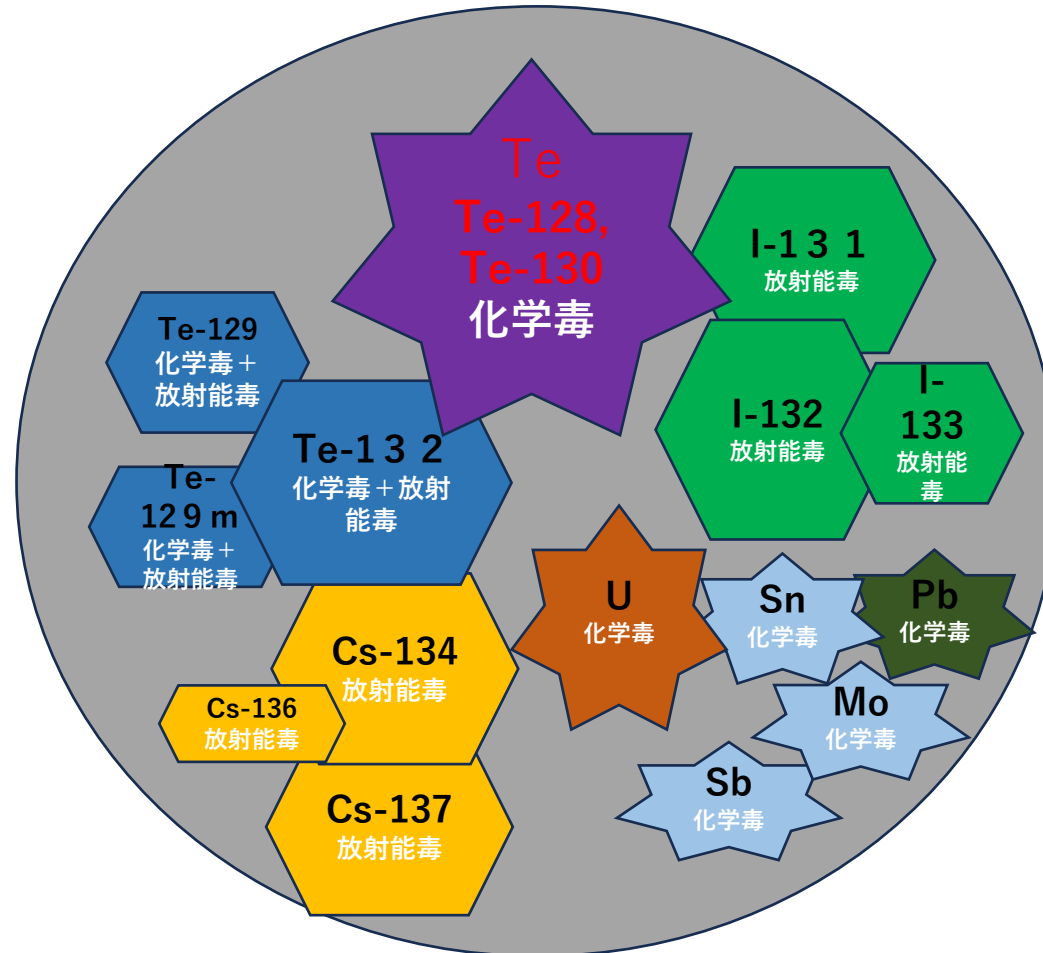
Te
Te-128,
Te-130
化学毒

I-131
放射能毒

Te-129
化学毒＋
放射能毒

I-132
放射能毒

I-
133
放射能
毒

Te-132
化学毒＋放射
能毒

Te-
129m
化学毒＋
放射能毒

U
化学毒

Sn
化学毒

Pb
化学毒

Cs-134
放射能毒

Cs-136
放射能毒

Mo
化学毒

Sb
化学毒

Cs-137
放射能毒